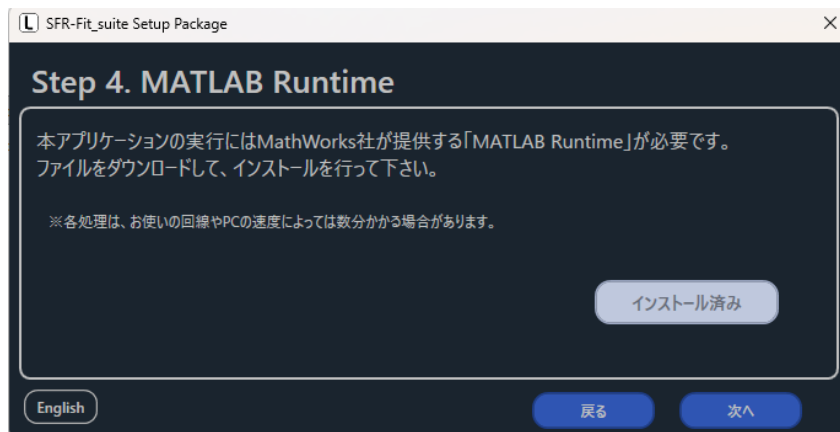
SFR-Fit_suite Setup Package

Step 4. MATLAB Runtime

本アプリケーションの実行にはMathWorks社が提供する「MATLAB Runtime」が必要です。
ファイルをダウンロードして、インストールを行って下さい。

※各処理は、お使いの回線やPCの速度によっては数分かかる場合があります。

インストール済み

English

戻る

次へ